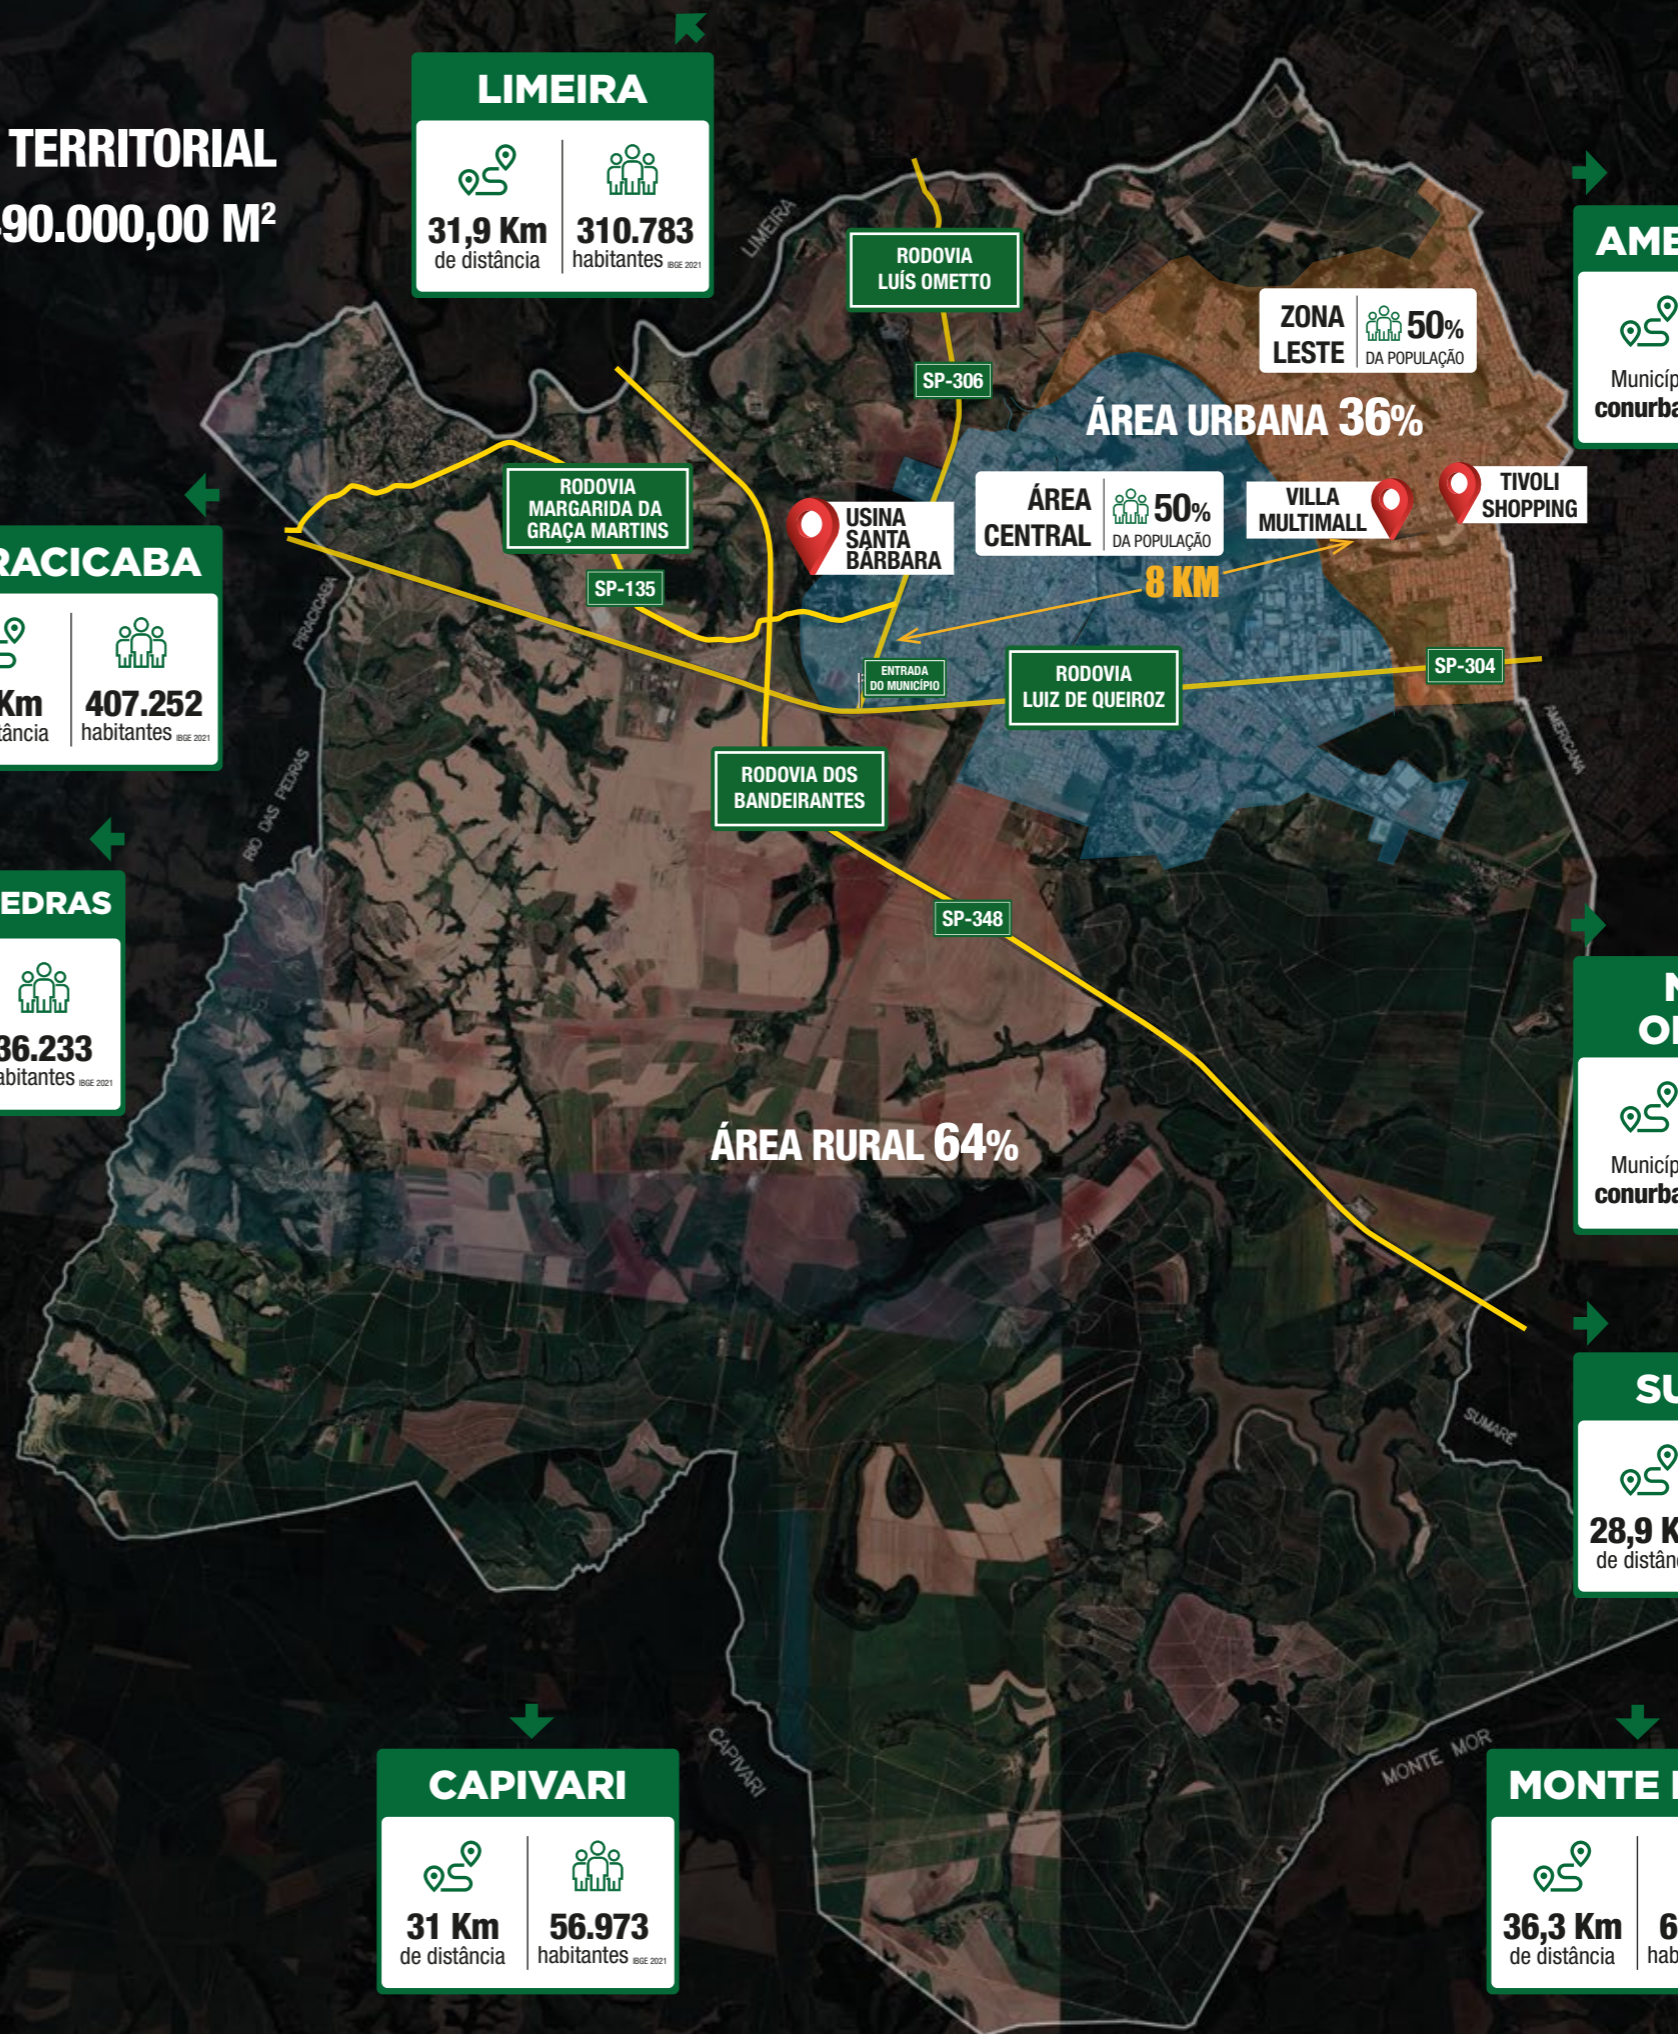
TERRITORIAL
90.000,00 M²

LIMEIRA
31,9 Km de distância
310.783 habitantes IBGE 2021

LIMEIRA

RODOVIA LUÍS OMETTO

SP-306

ZONA LESTE
50% DA POPULAÇÃO

ÁREA URBANA 36%

AME
Municíp
conurba

RODOVIA MARGARIDA DA GRAÇA MARTINS

USINA SANTA BÁRBARA

ÁREA CENTRAL
50% DA POPULAÇÃO

VILLA MULTIMALL

TIVOLI SHOPPING

RACICABA
Km
tância
407.252 habitantes IBGE 2021

SP-135

8 KM

PIRACICABA

ENTRADA DO MUNICÍPIO

RODOVIA LUIZ DE QUEIROZ

SP-304

AMERICANA

RODOVIA DOS BANDEIRANTES

RIO DAS PEDRAS

EDRAS
36.233
abitantes IBGE 2021

SP-348

N
O
Municíp
conurba

ÁREA RURAL 64%

SU
SUMARÉ
28,9 K
de distân

CAPIVARI
CAPIVARI
31 Km de distância
56.973 habitantes IBGE 2021

MONTE MOR

MONTE
36,3 Km de distância
6
hab